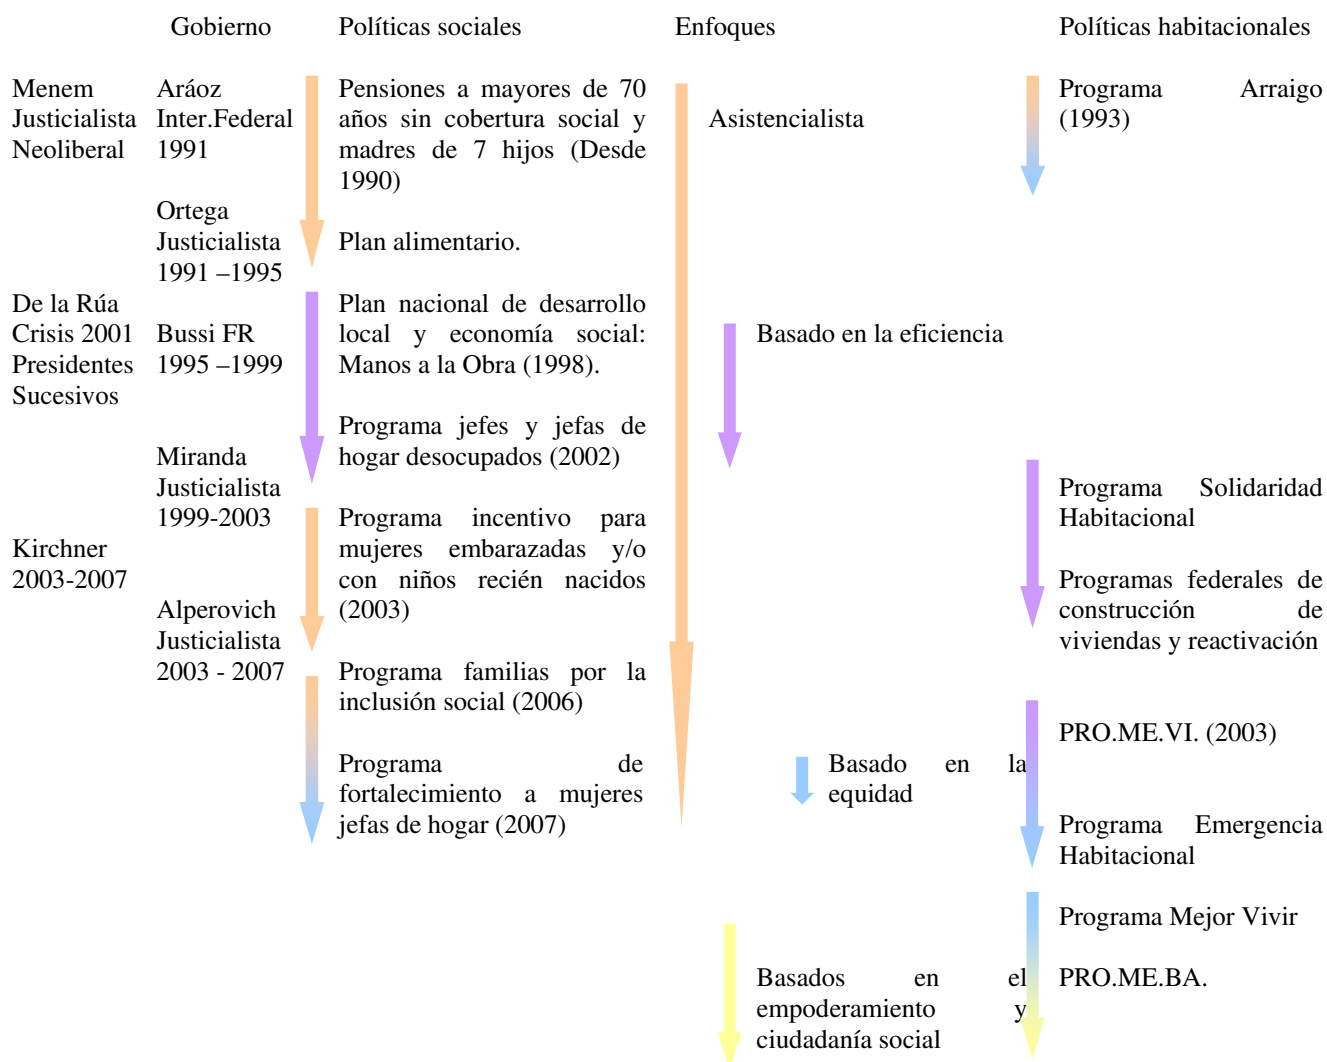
Gobierno Políticas sociales Enfoques Políticas habitacionales

Menem
Justicialista
Neoliberal

Aráoz
Inter.Federal
1991

Pensiones a mayores de 70 años sin cobertura social y madres de 7 hijos (Desde 1990)

Asistencialista

Programa Arraigo (1993)

Ortega
Justicialista
1991 –1995

Plan alimentario.

De la Rúa
Crisis 2001
Presidentes Sucesivos

Bussi FR
1995 –1999

Plan nacional de desarrollo local y economía social: Manos a la Obra (1998).

Basado en la eficiencia

Programa jefes y jefas de hogar desocupados (2002)

Miranda
Justicialista
1999-2003

Programa Solidaridad Habitacional

Kirchner
2003-2007

Programa incentivo para mujeres embarazadas y/o con niños recién nacidos (2003)

Programas federales de construcción de viviendas y reactivación

Alperovich
Justicialista
2003 - 2007

Programa familias por la inclusión social (2006)

PRO.ME.VI. (2003)

Programa de fortalecimiento a mujeres jefas de hogar (2007)

Basado en la equidad

Programa Emergencia Habitacional

Programa Mejor Vivir

Basados en el empoderamiento y ciudadanía social

PRO.ME.BA.